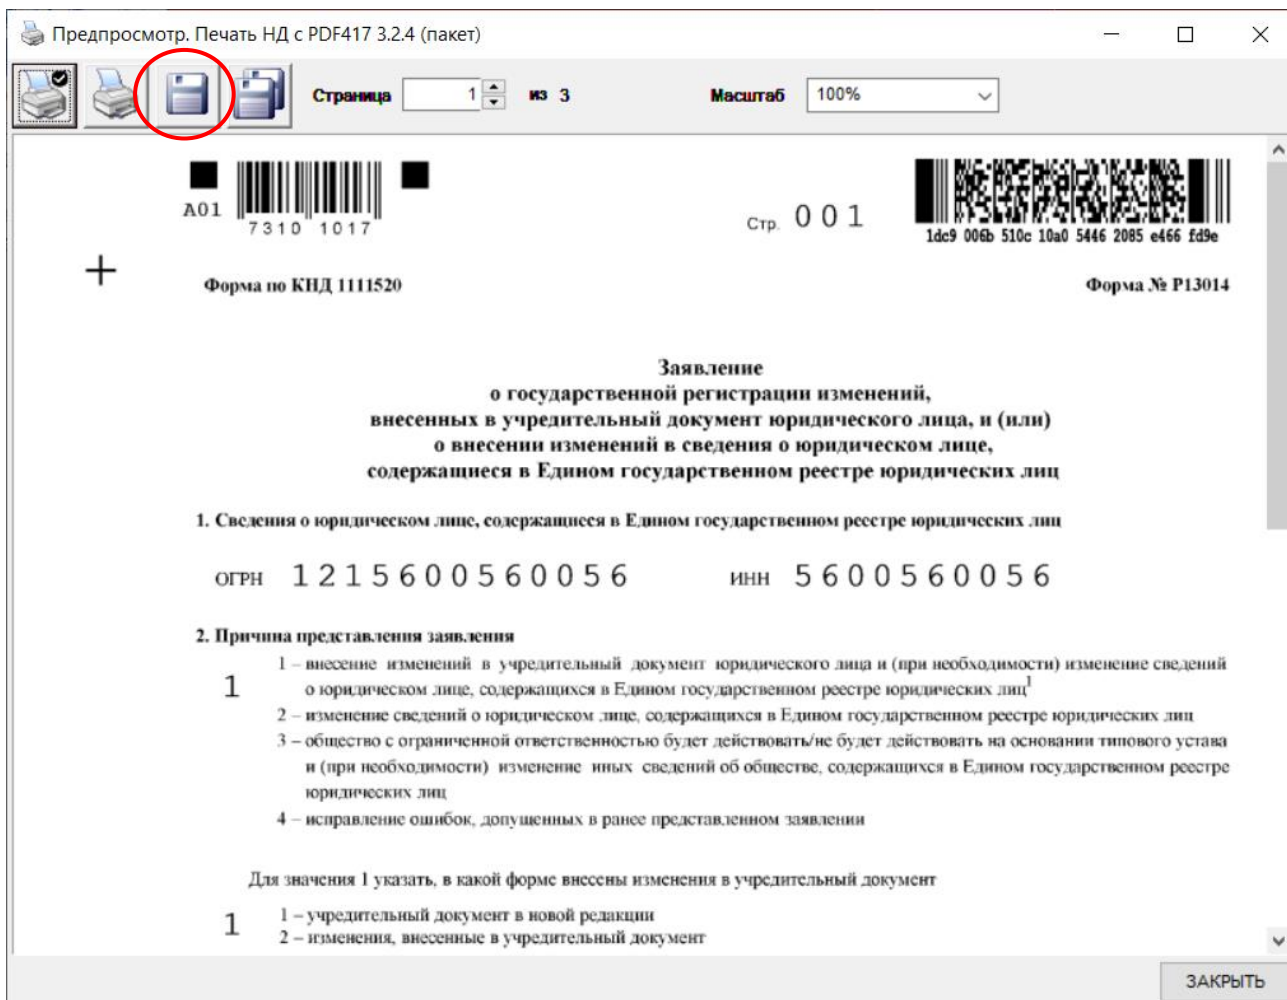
Предпросмотр. Печать НД с PDF417 3.2.4 (пакет)

Страница 1 из 3 Масштаб 100%

A01 7310 1017

Стр. 001

1dc9 006b 510c 10a0 5446 2085 e466 fd9e

Форма по КНД 1111520

Форма № Р13014

Заявление
о государственной регистрации изменений,
внесенных в учредительный документ юридического лица, и (или)
о внесении изменений в сведения о юридическом лице,
содержащиеся в Едином государственном реестре юридических лиц

1. Сведения о юридическом лице, содержащиеся в Едином государственном реестре юридических лиц

ОГРН 1215600560056 ИНН 5600560056

2. Причина представления заявления

1

1 – внесение изменений в учредительный документ юридического лица и (при необходимости) изменение сведений о юридическом лице, содержащихся в Едином государственном реестре юридических лиц$^1$

2 – изменение сведений о юридическом лице, содержащихся в Едином государственном реестре юридических лиц

3 – общество с ограниченной ответственностью будет действовать/не будет действовать на основании типового устава и (при необходимости) изменение иных сведений об обществе, содержащихся в Едином государственном реестре юридических лиц

4 – исправление ошибок, допущенных в ранее представленном заявлении

Для значения 1 указать, в какой форме внесены изменения в учредительный документ

1

1 – учредительный документ в новой редакции
2 – изменения, внесенные в учредительный документ

ЗАКРЫТЬ